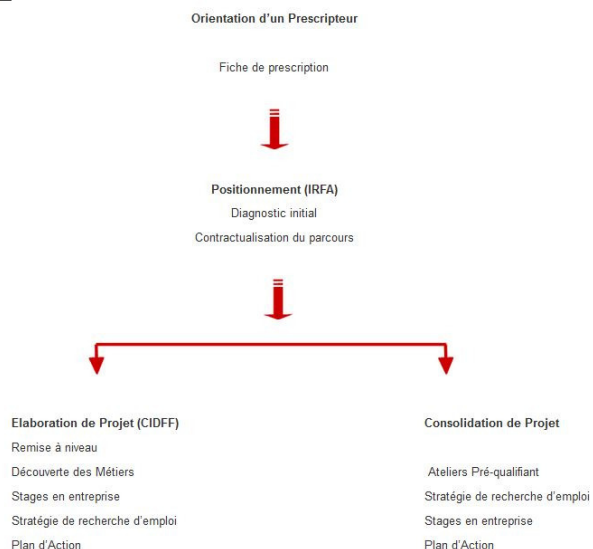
Orientation d'un Prescripteur

Fiche de prescription

Positionnement (IRFA)
Diagnostic initial
Contractualisation du parcours

Elaboration de Projet (CIDFF)
Remise à niveau
Découverte des Métiers
Stages en entreprise
Stratégie de recherche d'emploi
Plan d'Action

Consolidation de Projet
Ateliers Pré-qualifiant
Stratégie de recherche d'emploi
Stages en entreprise
Plan d'Action